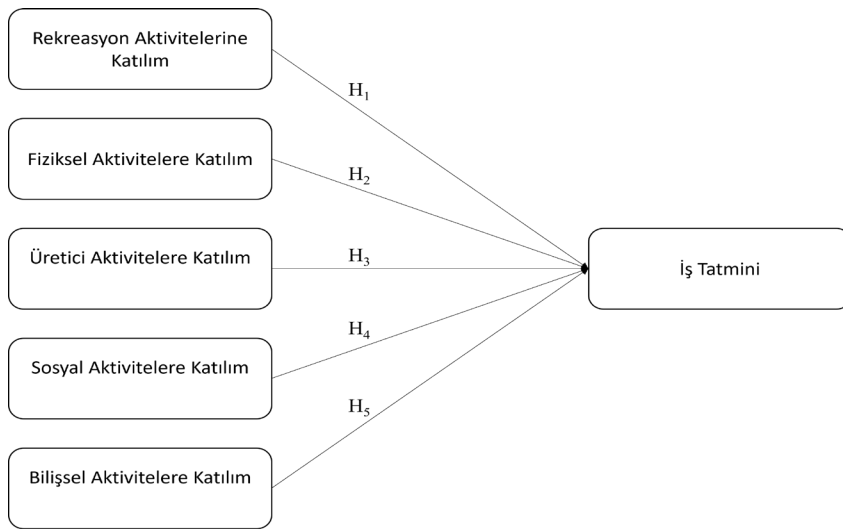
Rekreasyon Aktivitelerine Katılım

$H_1$

Fiziksel Aktivitelere Katılım

$H_2$

Üretici Aktivitelere Katılım

$H_3$

İş Tatmini

Sosyal Aktivitelere Katılım

$H_4$

$H_5$

Bilişsel Aktivitelere Katılım